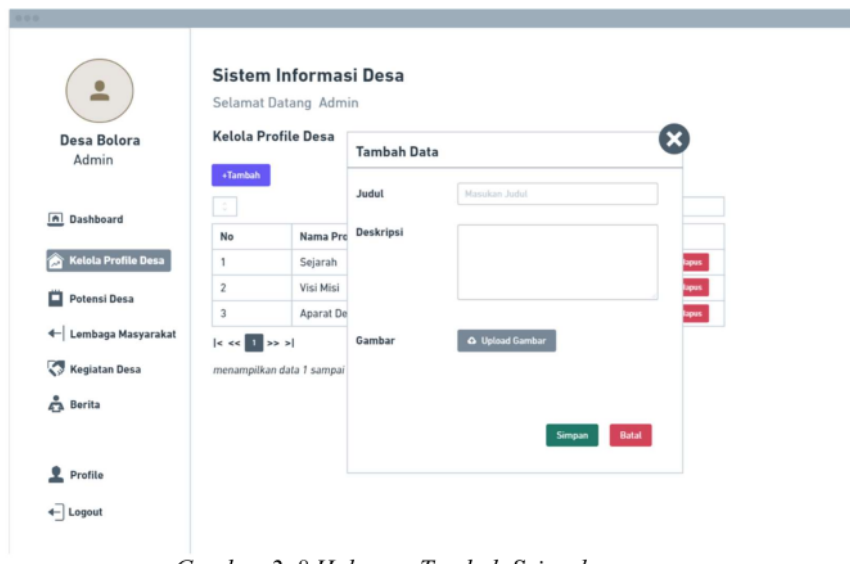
Desa Bolora
Admin

Dashboard

Kelola Profile Desa

Potensi Desa

Lembaga Masyarakat

Kegiatan Desa

Berita

Profile

Logout

Sistem Informasi Desa

Selamat Datang Admin

Kelola Profile Desa

+Tambah

| No | Nama Pro |
|---|---|
| 1 | Sejarah |
| 2 | Visi Misi |
| 3 | Aparat De |

|< << 1 >> >|

menampilkan data 1 sampai

Tambah Data

Judul Masukan Judul

Deskripsi

Gambar Upload Gambar

Simpan Batal

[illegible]apus
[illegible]apus
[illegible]apus

Gambar 2. 9 Halaman Tambah Sejarah